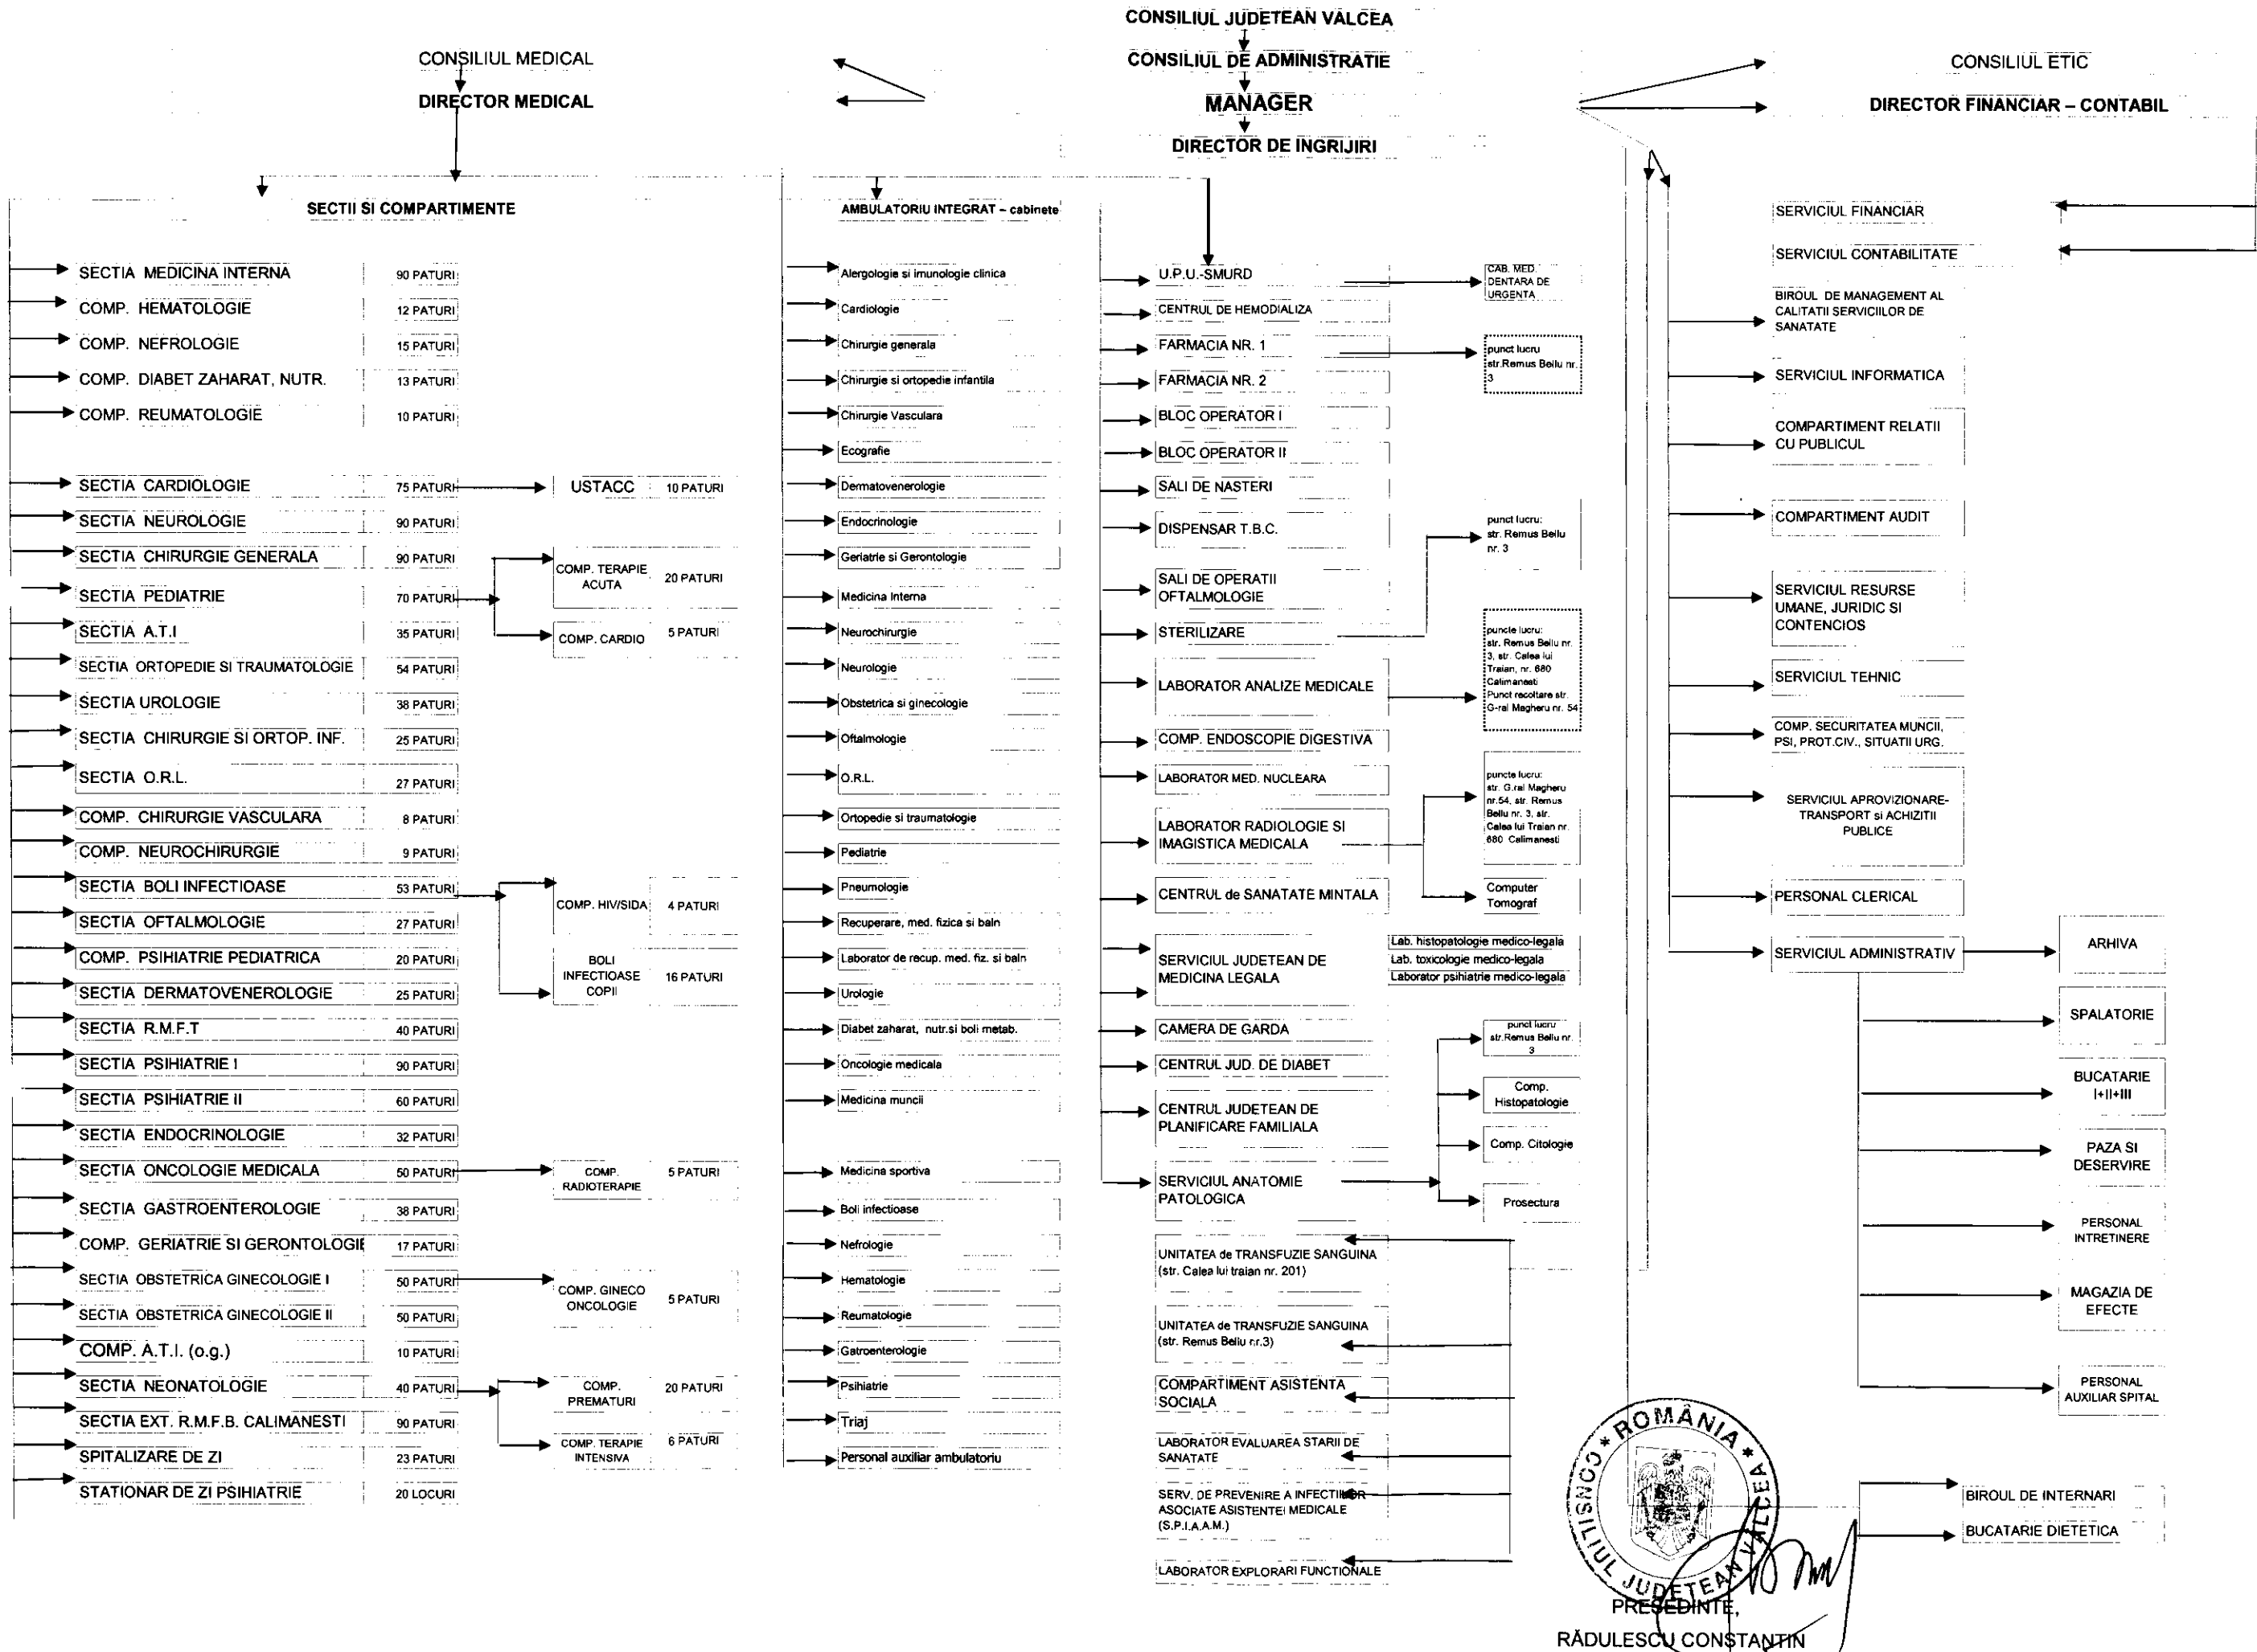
CONSILIUL JUDETEAN VALCEA
CONSILIUL DE ADMINISTRATIE
MANAGER
DIRECTOR DE INGRIJIRI

CONSILIUL MEDICAL
DIRECTOR MEDICAL

CONSILIUL ETIC
DIRECTOR FINANCIAR – CONTABIL

SECTII SI COMPARTIMENTE

| | |
|---|---|
| SECTIA MEDICINA INTERNA | 90 PATURI |
| COMP. HEMATOLOGIE | 12 PATURI |
| COMP. NEFROLOGIE | 15 PATURI |
| COMP. DIABET ZAHARAT, NUTR. | 13 PATURI |
| COMP. REUMATOLOGIE | 10 PATURI |
| SECTIA CARDIOLOGIE | 75 PATURI |
| SECTIA NEUROLOGIE | 90 PATURI |
| SECTIA CHIRURGIE GENERALA | 90 PATURI |
| SECTIA PEDIATRIE | 70 PATURI |
| SECTIA A.T.I | 35 PATURI |
| SECTIA ORTOPEDIE SI TRAUMATOLOGIE | 54 PATURI |
| SECTIA UROLOGIE | 38 PATURI |
| SECTIA CHIRURGIE SI ORTOP. INF. | 25 PATURI |
| SECTIA O.R.L. | 27 PATURI |
| COMP. CHIRURGIE VASCULARA | 8 PATURI |
| COMP. NEUROCHIRURGIE | 9 PATURI |
| SECTIA BOLI INFECTIOASE | 53 PATURI |
| SECTIA OFTALMOLOGIE | 27 PATURI |
| COMP. PSIHIATRIE PEDIATRICA | 20 PATURI |
| SECTIA DERMATOVENEROLOGIE | 25 PATURI |
| SECTIA R.M.F.T | 40 PATURI |
| SECTIA PSIHIATRIE I | 90 PATURI |
| SECTIA PSIHIATRIE II | 60 PATURI |
| SECTIA ENDOCRINOLOGIE | 32 PATURI |
| SECTIA ONCOLOGIE MEDICALA | 50 PATURI |
| SECTIA GASTROENTEROLOGIE | 38 PATURI |
| COMP. GERIATRIE SI GERONTOLOGIE | 17 PATURI |
| SECTIA OBSTETRICA GINECOLOGIE I | 50 PATURI |
| SECTIA OBSTETRICA GINECOLOGIE II | 50 PATURI |
| COMP. A.T.I. (o.g.) | 10 PATURI |
| SECTIA NEONATOLOGIE | 40 PATURI |
| SECTIA EXT. R.M.F.B. CALIMANESTI | 90 PATURI |
| SPITALIZARE DE ZI | 23 PATURI |
| STATIONAR DE ZI PSIHIATRIE | 20 LOCURI |

| | |
|---|---|
| USTACC | 10 PATURI |
| COMP. TERAPIE ACUTA | 20 PATURI |
| COMP. CARDIO | 5 PATURI |
| COMP. HIV/SIDA | 4 PATURI |
| BOLI INFECTIOASE COPII | 16 PATURI |
| COMP. RADIOTERAPIE | 5 PATURI |
| COMP. GINECO ONCOLOGIE | 5 PATURI |
| COMP. PREMATURI | 20 PATURI |
| COMP. TERAPIE INTENSIVA | 6 PATURI |

AMBULATORIU INTEGRAT – cabinete
Alergologie si imunologie clinica
Cardiologie
Chirurgie generala
Chirurgie si ortopedie infantila
Chirurgie Vasculara
Ecografie
Dermatovenerologie
Endocrinologie
Geriatrie si Gerontologie
Medicina Interna
Neurochirurgie
Neurologie
Obstetrica si ginecologie
Oftalmologie
O.R.L.
Ortopedie si traumatologie
Pediatrie
Pneumologie
Recuperare, med. fizica si baln
Laborator de recup. med. fiz. si baln
Urologie
Diabet zaharat, nutr.si boli metab.
Oncologie medicala
Medicina muncii
Medicina sportiva
Boli infectioase
Nefrologie
Hematologie
Reumatologie
Gatroenterologie
Psihiatrie
Triaj
Personal auxiliar ambulatoriu

U.P.U.-SMURD
CAB. MED. DENTARA DE URGENTA
CENTRUL DE HEMODIALIZA
FARMACIA NR. 1
punct lucru str.Remus Bellu nr. 3
FARMACIA NR. 2
BLOC OPERATOR I
BLOC OPERATOR II
SALI DE NASTERI
DISPENSAR T.B.C.
punct lucru: str. Remus Bellu nr. 3
SALI DE OPERATII OFTALMOLOGIE
STERILIZARE
LABORATOR ANALIZE MEDICALE
puncte lucru: str. Remus Bellu nr. 3, str. Calea lui Traian, nr. 680 Calimanesti Punct recoltare str. G-ral Magheru nr. 54
COMP. ENDOSCOPIE DIGESTIVA
LABORATOR MED. NUCLEARA
LABORATOR RADIOLOGIE SI IMAGISTICA MEDICALA
puncte lucru: str. G.ral Magheru nr.54, str. Remus Bellu nr. 3, str. Calea lui Traian nr. 680 Calimanesti
Computer Tomograf
CENTRUL de SANATATE MINTALA
SERVICIUL JUDETEAN DE MEDICINA LEGALA
Lab. histopatologie medico-legala
Lab. toxicologie medico-legala
Laborator psihiatrie medico-legala
CAMERA DE GARDA
CENTRUL JUD. DE DIABET
punct lucru str.Remus Bellu nr. 3
CENTRUL JUDETEAN DE PLANIFICARE FAMILIALA
Comp. Histopatologie
Comp. Citologie
SERVICIUL ANATOMIE PATOLOGICA
Prosectura
UNITATEA de TRANSFUZIE SANGUINA (str. Calea lui traian nr. 201)
UNITATEA de TRANSFUZIE SANGUINA (str. Remus Bellu nr.3)
COMPARTIMENT ASISTENTA SOCIALA
LABORATOR EVALUAREA STARII DE SANATATE
SERV. DE PREVENIRE A INFECTIILOR ASOCIATE ASISTENTEI MEDICALE (S.P.I.A.A.M.)
LABORATOR EXPLORARI FUNCTIONALE

SERVICIUL FINANCIAR
SERVICIUL CONTABILITATE
BIROUL DE MANAGEMENT AL CALITATII SERVICIILOR DE SANATATE
SERVICIUL INFORMATICA
COMPARTIMENT RELATII CU PUBLICUL
COMPARTIMENT AUDIT
SERVICIUL RESURSE UMANE, JURIDIC SI CONTENCIOS
SERVICIUL TEHNIC
COMP. SECURITATEA MUNCII, PSI, PROT.CIV., SITUATII URG.
SERVICIUL APROVIZIONARE-TRANSPORT si ACHIZITII PUBLICE
PERSONAL CLERICAL
SERVICIUL ADMINISTRATIV
ARHIVA
SPALATORIE
BUCATARIE I+II+III
PAZA SI DESERVIRE
PERSONAL INTRETINERE
MAGAZIA DE EFECTE
PERSONAL AUXILIAR SPITAL
BIROUL DE INTERNARI
BUCATARIE DIETETICA

ROMÂNIA ★ CONSILIUL JUDEŢEAN VÂLCEA ★
PREŞEDINTE,
RĂDULESCU CONSTANTIN